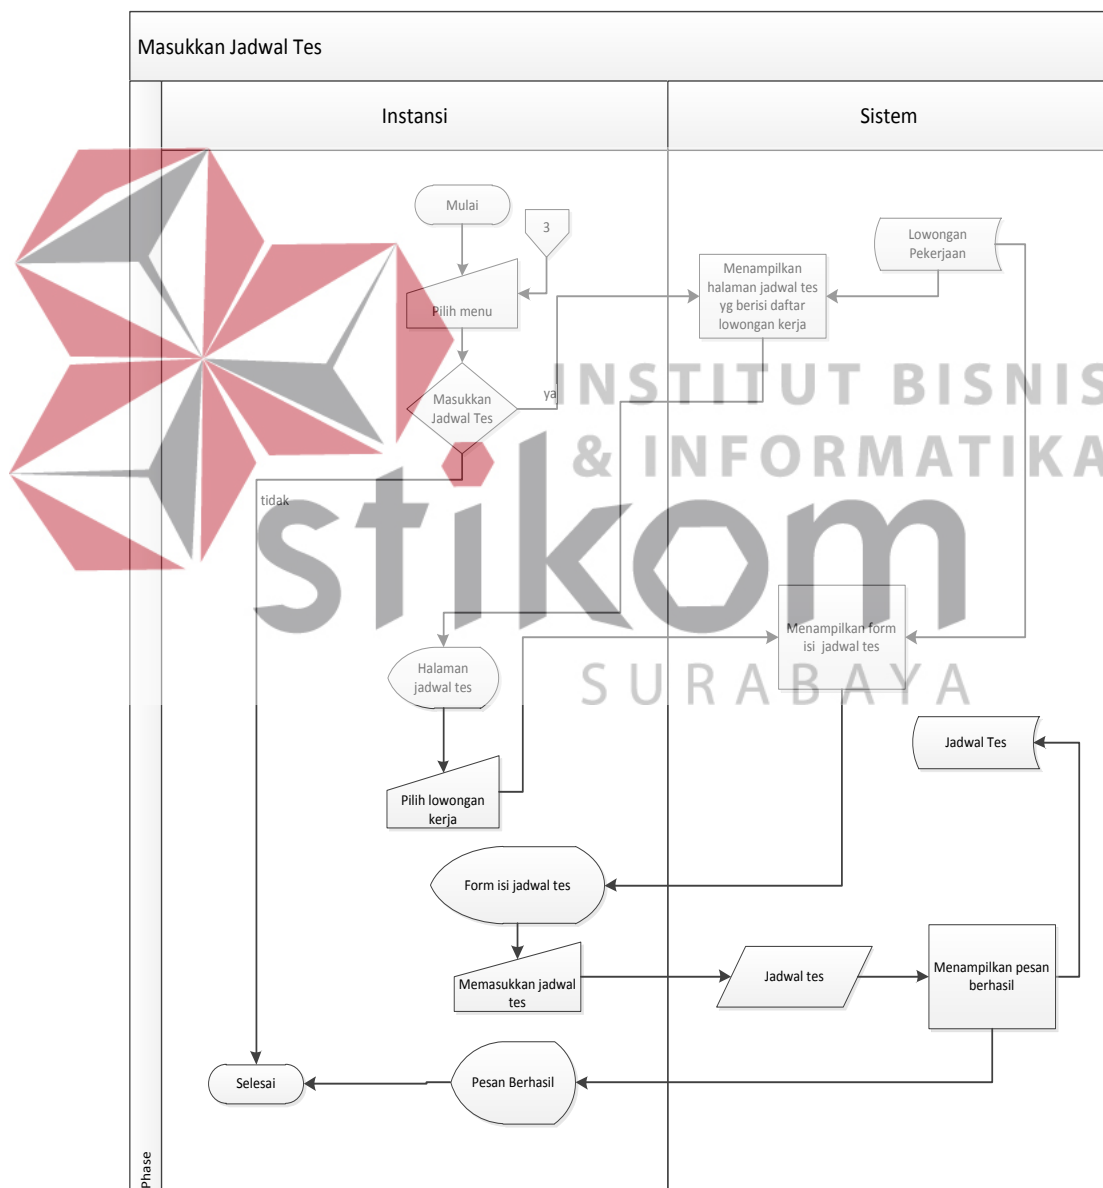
Masukkan Jadwal Tes

Instansi

Sistem

Mulai

3

Pilih menu

Masukkan Jadwal Tes

ya

tidak

Menampilkan halaman jadwal tes yg berisi daftar lowongan kerja

Lowongan Pekerjaan

INSTITUT BISNIS & INFORMATIKA

stikom

SURABAYA

Menampilkan form isi jadwal tes

Halaman jadwal tes

Pilih lowongan kerja

Jadwal Tes

Form isi jadwal tes

Memasukkan jadwal tes

Jadwal tes

Menampilkan pesan berhasil

Selesai

Pesan Berhasil

Phase